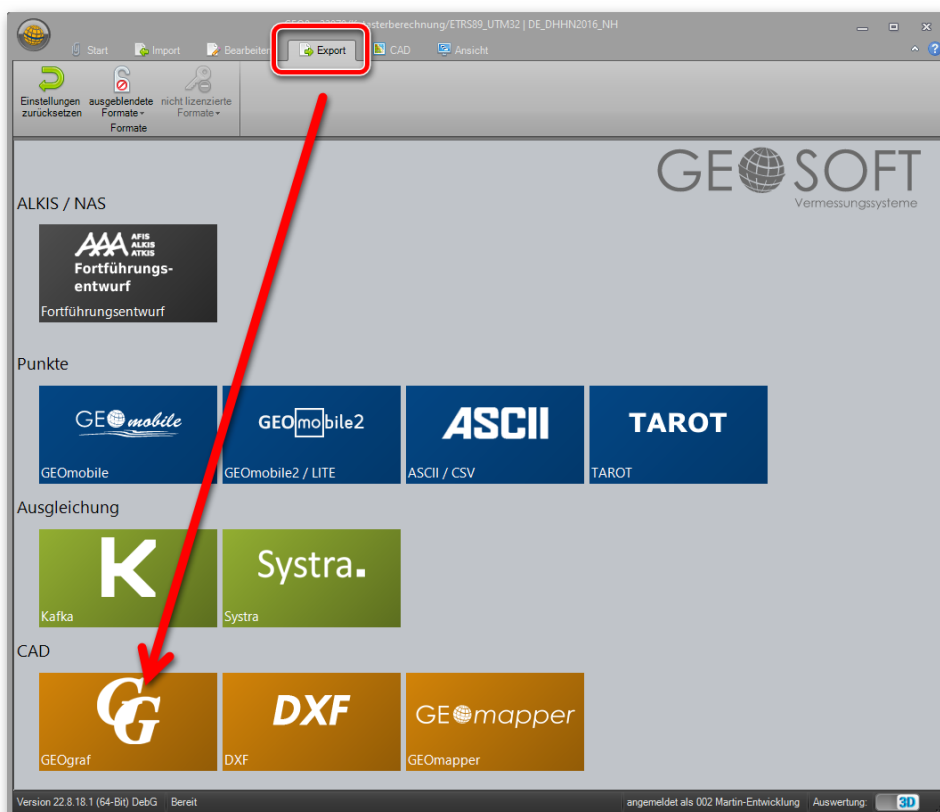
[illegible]sterberechnung/ETRS89_UTM32 | DE_DHHN2016_NH

Start Import Bearbeiten Export CAD Ansicht

Einstellungen zurücksetzen
ausgeblendete Formate
nicht lizenzierte Formate
Formate

GEOSOFT
Vermessungssysteme

ALKIS / NAS

AFIS ALKIS ATKIS
Fortführungs-entwurf
Fortführungsentwurf

Punkte

GEOmobile
GEOmobile

GEOmobile2
GEOmobile2 / LITE

ASCII
ASCII / CSV

TAROT
TAROT

Ausgleichung

K
Kafka

Systra.
Systra

CAD

GG
GEOgraf

DXF
DXF

GEOmapper
GEOmapper

Version 22.8.18.1 (64-Bit) DebG Bereit angemeldet als 002 Martin-Entwicklung Auswertung: 3D